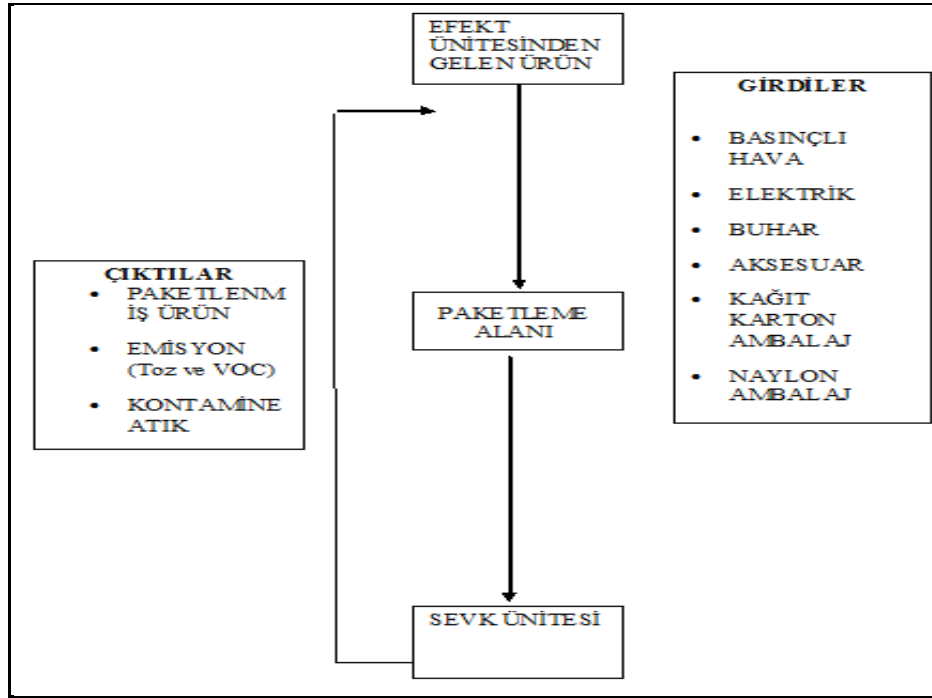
EFEKT ÜNİTESİNDEN GELEN ÜRÜN

GİRDİLER

- BASINÇLI HAVA
- ELEKTRİK
- BUHAR
- AKSESUAR
- KAĞIT KARTON AMBALAJ
- NAYLON AMBALAJ

ÇIKTILAR

- PAKETLENMİŞ ÜRÜN
- EMİSYON (Toz ve VOC)
- KONTAMİNE ATIK

PAKETLEME ALANI

SEVK ÜNİTESİ